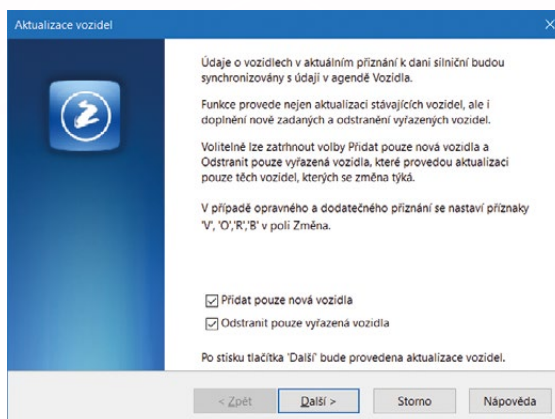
Aktualizace vozidel

Údaje o vozidlech v aktuálním přiznání k dani silniční budou synchronizovány s údaji v agendě Vozidla.

Funkce provede nejen aktualizaci stávajících vozidel, ale i doplnění nově zadaných a odstranění vyřazených vozidel.

Volitelně lze zatrhnout volby Přidat pouze nová vozidla a Odstranit pouze vyřazená vozidla, které provedou aktualizaci pouze těch vozidel, kterých se změna týká.

V případě opravného a dodatečného přiznání se nastaví příznaky 'V', 'O','R','B' v poli Změna.

☑ Přidat pouze nová vozidla
☑ Odstranit pouze vyřazená vozidla

Po stisku tlačítka 'Další' bude provedena aktualizace vozidel.

< Zpět
Další >
Storno
Nápověda